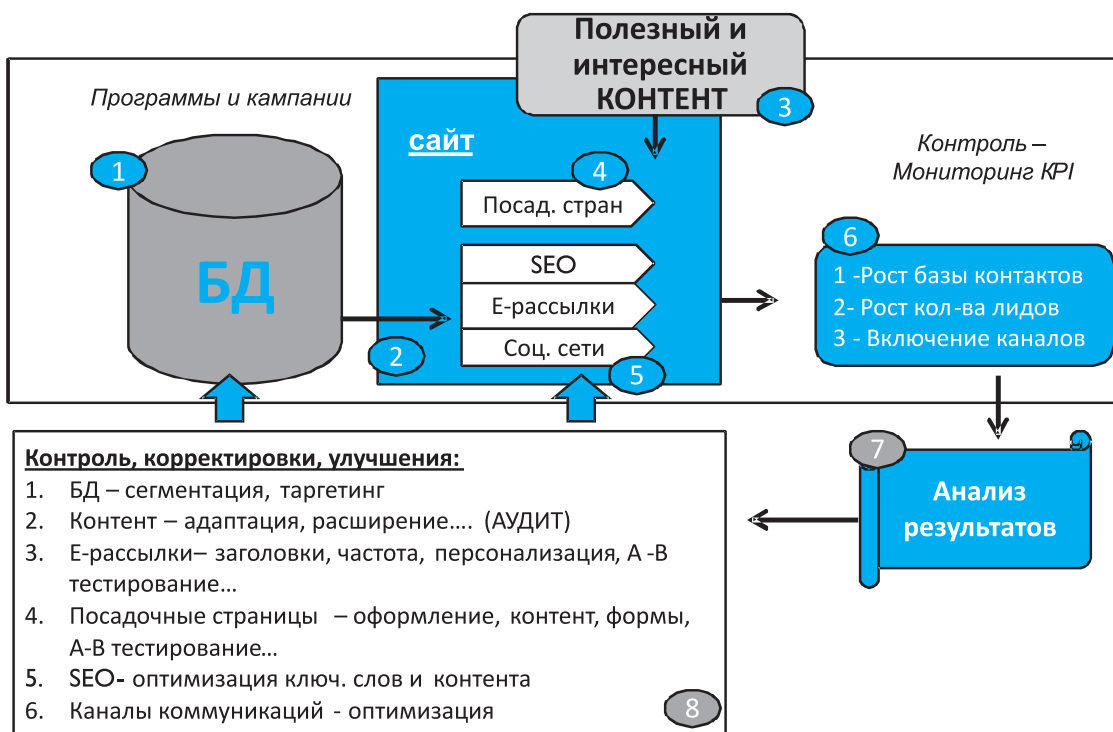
Полезный и интересный КОНТЕНТ
3

Программы и кампании

сайт

1

БД

4
Посад. стран
SEO
Е-рассылки
Соц. сети
2
5

Контроль – Мониторинг KPI

6
1 -Рост базы контактов
2- Рост кол-ва лидов
3 - Включение каналов

7
Анализ результатов

Контроль, корректировки, улучшения:
1. БД – сегментация, таргетинг
2. Контент – адаптация, расширение…. (АУДИТ)
3. Е-рассылки– заголовки, частота, персонализация, А -В тестирование…
4. Посадочные страницы – оформление, контент, формы, А-В тестирование…
5. SEO- оптимизация ключ. слов и контента
6. Каналы коммуникаций - оптимизация
8